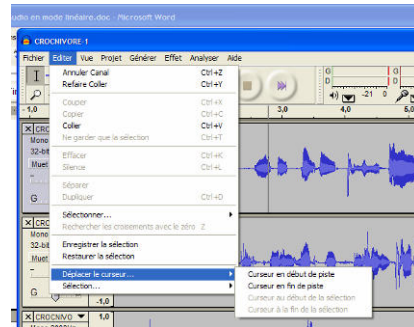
udio en mode linéaire.doc - Microsoft Word

CROCNIVORE-1

Fichier Editer Vue Projet Générer Effet Analyser Aide

Annuler Canal Ctrl+Z
Refaire Coller Ctrl+Y

Couper Ctrl+X
Copier Ctrl+C
Coller Ctrl+V
Ne garder que la sélection Ctrl+T

Effacer Ctrl+K
Silence Ctrl+L

Séparer
Dupliquer Ctrl+D

Sélectionner...

Rechercher les croisements avec le zéro Z

Enregistrer la sélection
Restaurer la sélection

Déplacer le curseur...
Sélection...

Curseur en début de piste
Curseur en fin de piste
Curseur au début de la sélection
Curseur à la fin de la sélection

-1,0
3,0
4,0
5,0
-21
0

CROCN
Mono
32-bit
Muet
G

CROCN
Mono
32-bit
Muet
G

-1,0

CROCNIVO